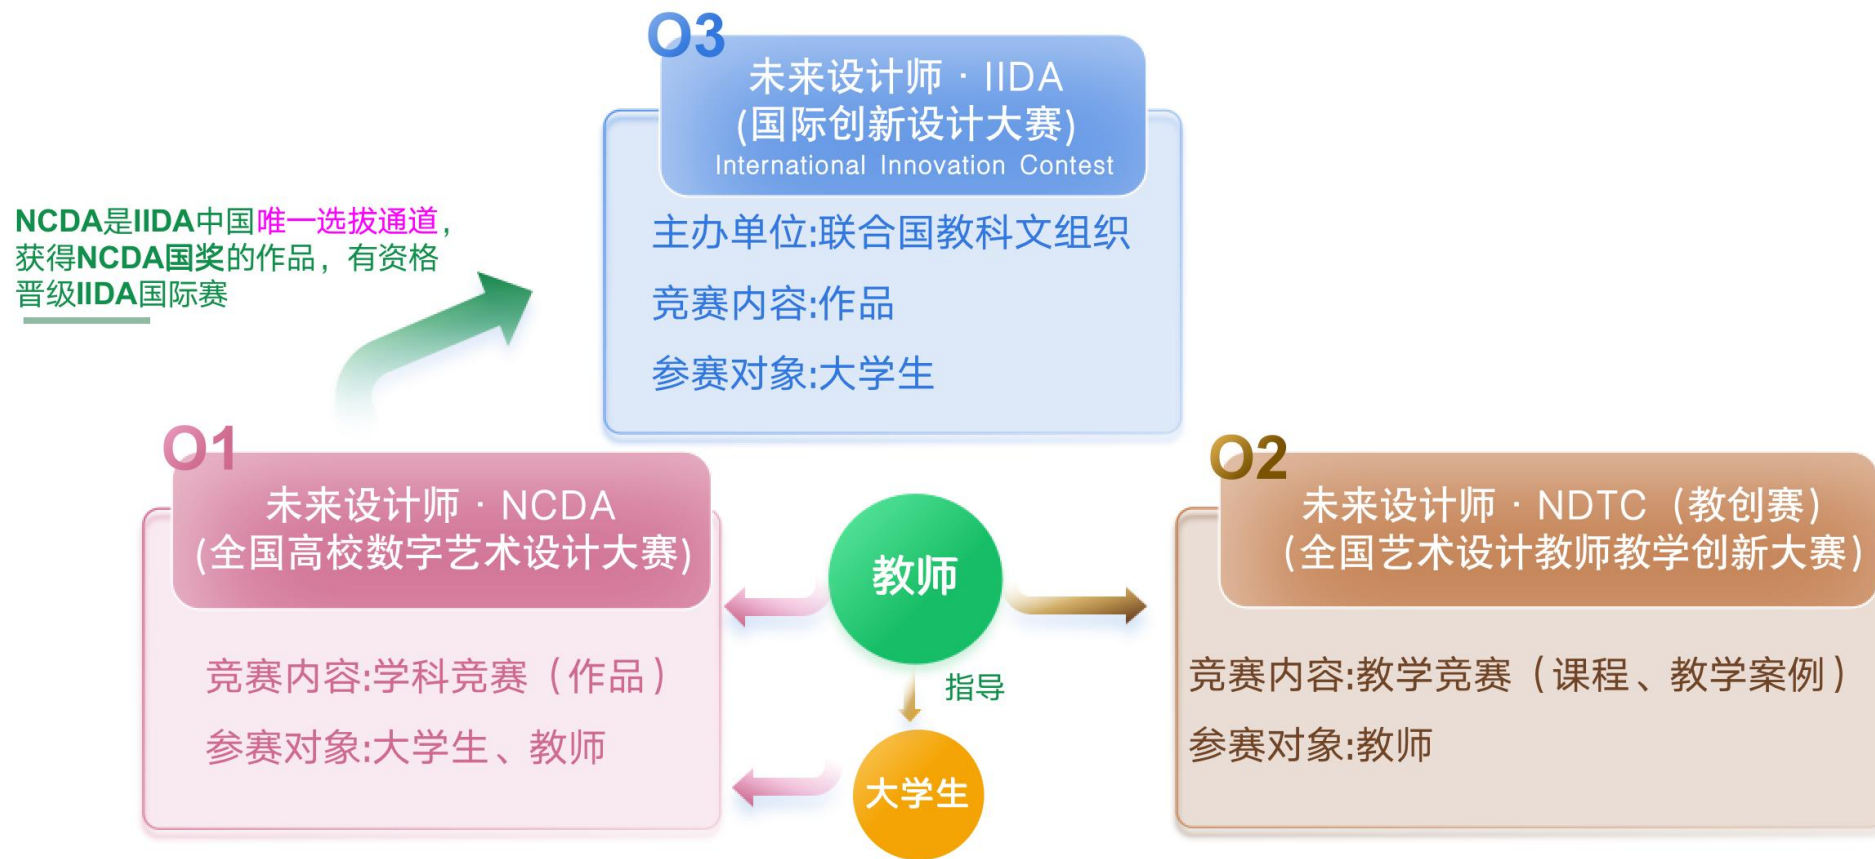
NCDA是IIDA中国唯一选拔通道，获得NCDA国奖的作品，有资格晋级IIDA国际赛

03
未来设计师 · IIDA
(国际创新设计大赛)
International Innovation Contest

主办单位:联合国教科文组织

竞赛内容:作品

参赛对象:大学生

01
未来设计师 · NCDA
(全国高校数字艺术设计大赛)

竞赛内容:学科竞赛（作品）

参赛对象:大学生、教师

教师

指导

大学生

02
未来设计师 · NDTC（教创赛）
（全国艺术设计教师教学创新大赛）

竞赛内容:教学竞赛（课程、教学案例）

参赛对象:教师